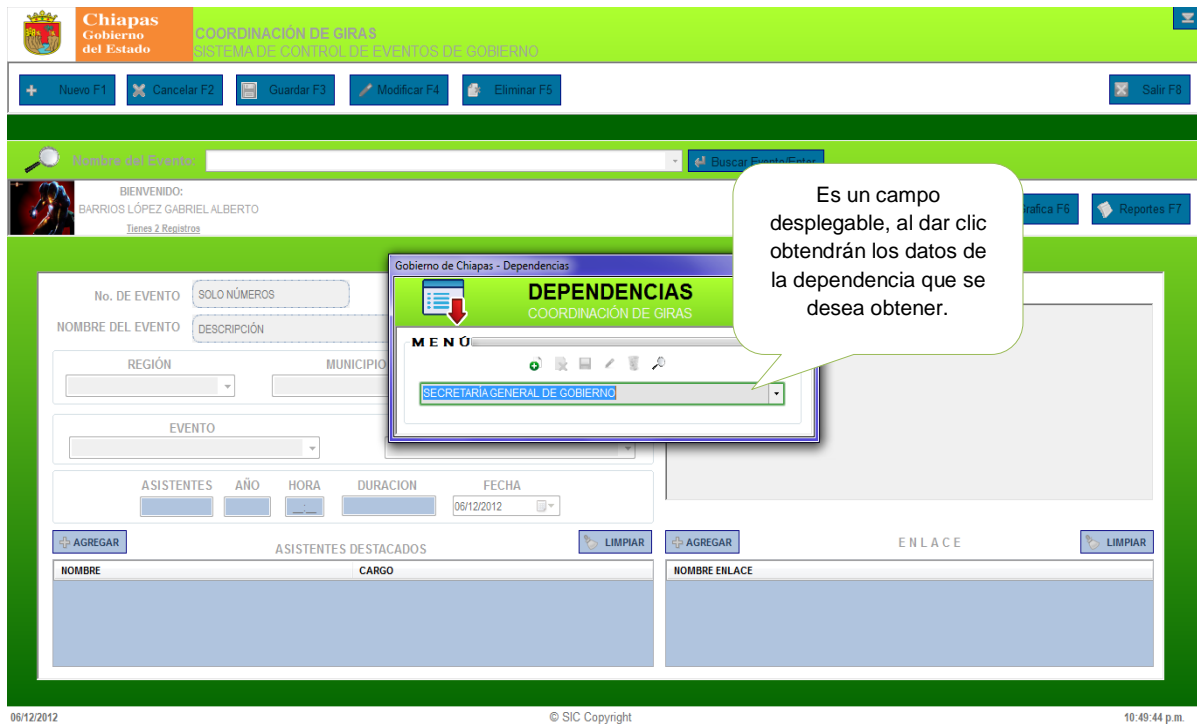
Chiapas
Gobierno
del Estado

COORDINACIÓN DE GIRAS
SISTEMA DE CONTROL DE EVENTOS DE GOBIERNO

Nuevo F1 Cancelar F2 Guardar F3 Modificar F4 Eliminar F5 Salir F8

Nombre del Evento: Buscar Evento/Enter

BIENVENIDO:
BARRIOS LÓPEZ GABRIEL ALBERTO
Tienes 2 Registros

Es un campo desplegable, al dar clic obtendrán los datos de la dependencia que se desea obtener.

Grafica F6 Reportes F7

Gobierno de Chiapas - Dependencias
DEPENDENCIAS
COORDINACIÓN DE GIRAS
MENÚ
SECRETARÍA GENERAL DE GOBIERNO

No. DE EVENTO SOLO NÚMEROS
NOMBRE DEL EVENTO DESCRIPCIÓN
REGIÓN MUNICIPIO
EVENTO
ASISTENTES AÑO HORA DURACION FECHA
06/12/2012

AGREGAR ASISTENTES DESTACADOS LIMPIAR
| NOMBRE | CARGO |
|---|---|

AGREGAR ENLACE LIMPIAR
| NOMBRE ENLACE |
|---|

06/12/2012 © SIC Copyright 10:49:44 p.m.